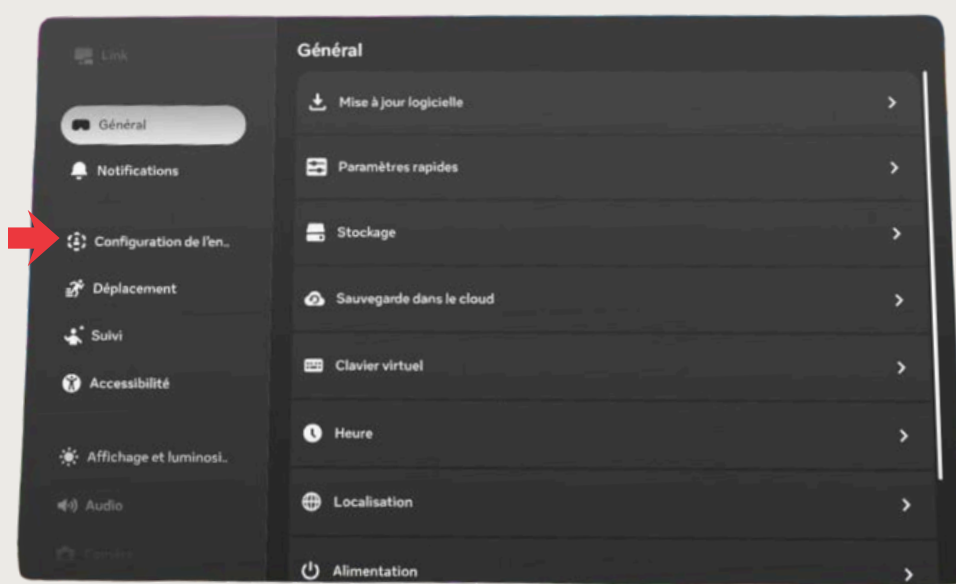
Link

Général

Notifications

Configuration de l'en..

Déplacement

Suivi

Accessibilité

Affichage et luminosi..

Audio

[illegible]

Général

Mise à jour logicielle

Paramètres rapides

Stockage

Sauvegarde dans le cloud

Clavier virtuel

Heure

Localisation

Alimentation